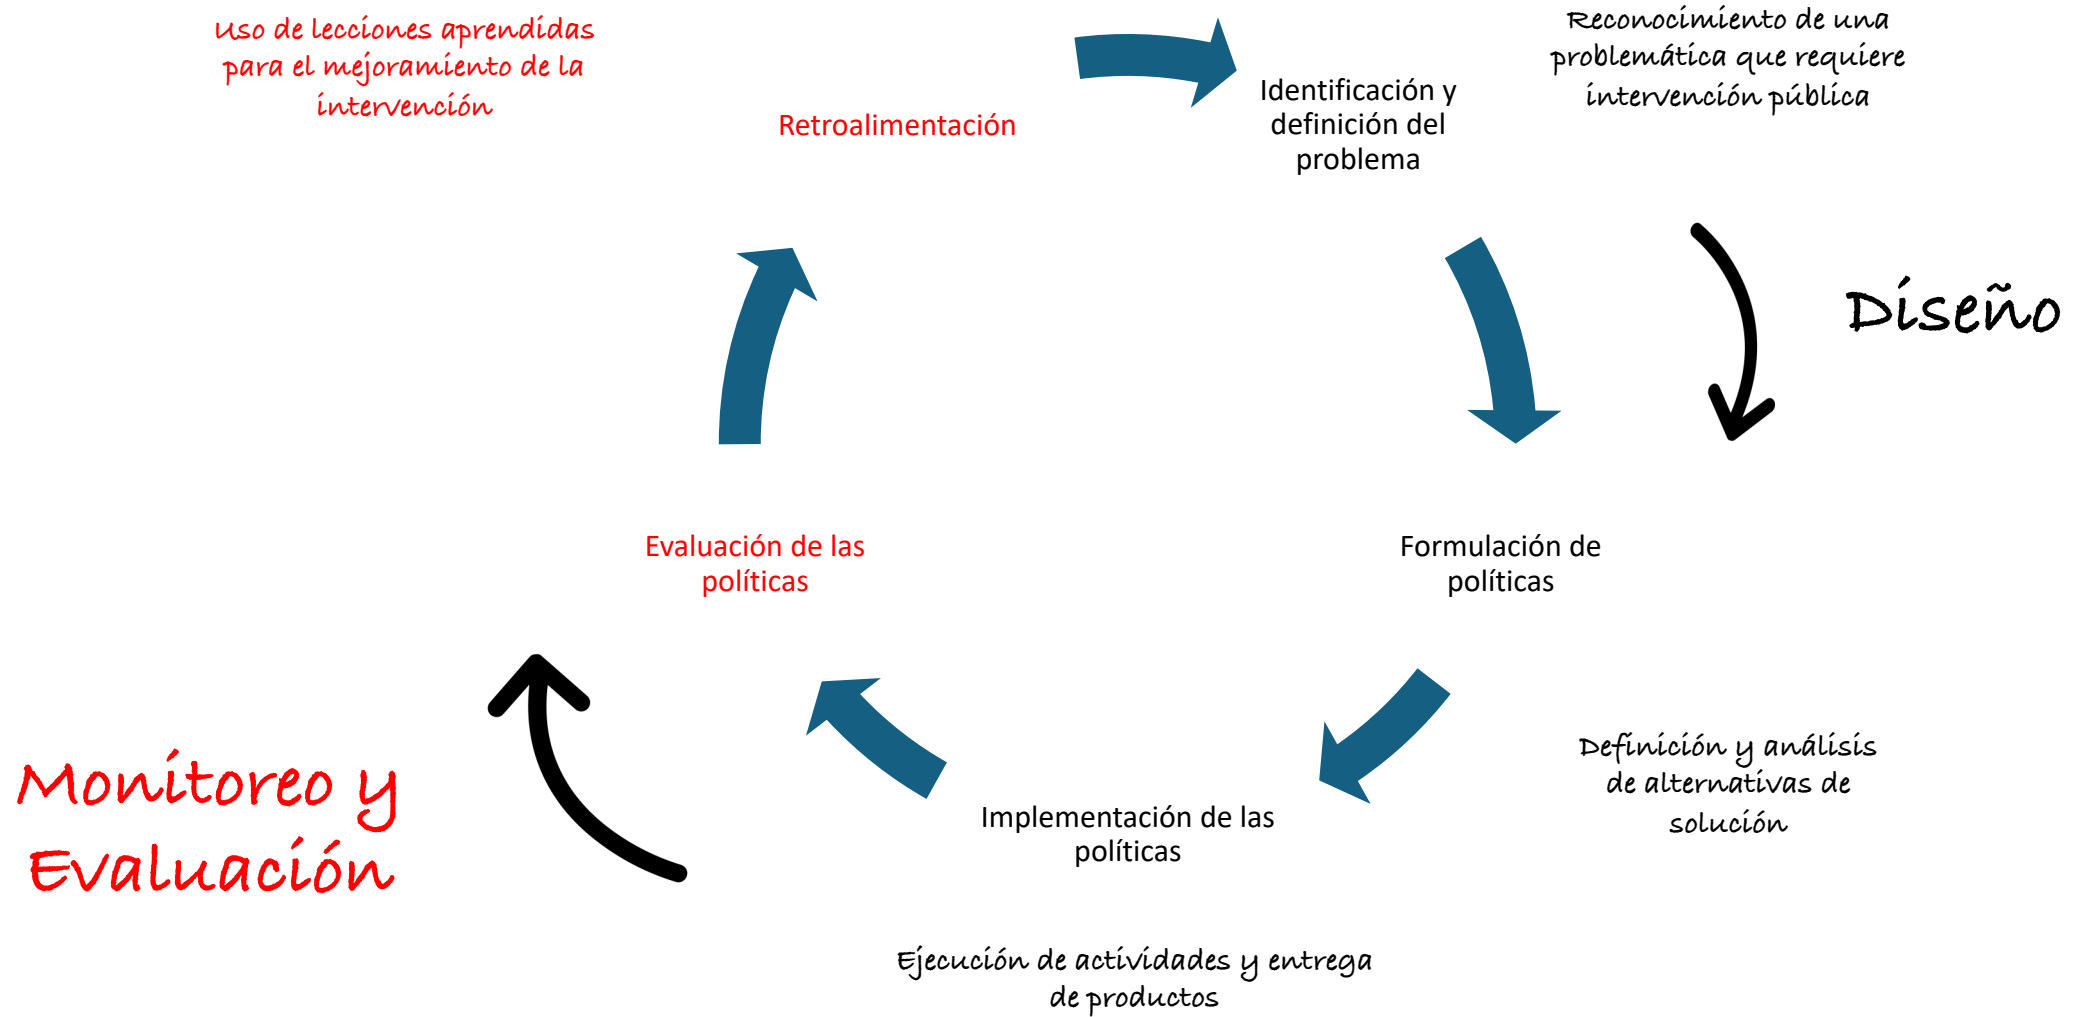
Uso de lecciones aprendidas para el mejoramiento de la intervención

Retroalimentación

Identificación y definición del problema

Reconocimiento de una problemática que requiere intervención pública

Diseño

Formulación de políticas

Evaluación de las políticas

Definición y análisis de alternativas de solución

Monitoreo y Evaluación

Implementación de las políticas

Ejecución de actividades y entrega de productos